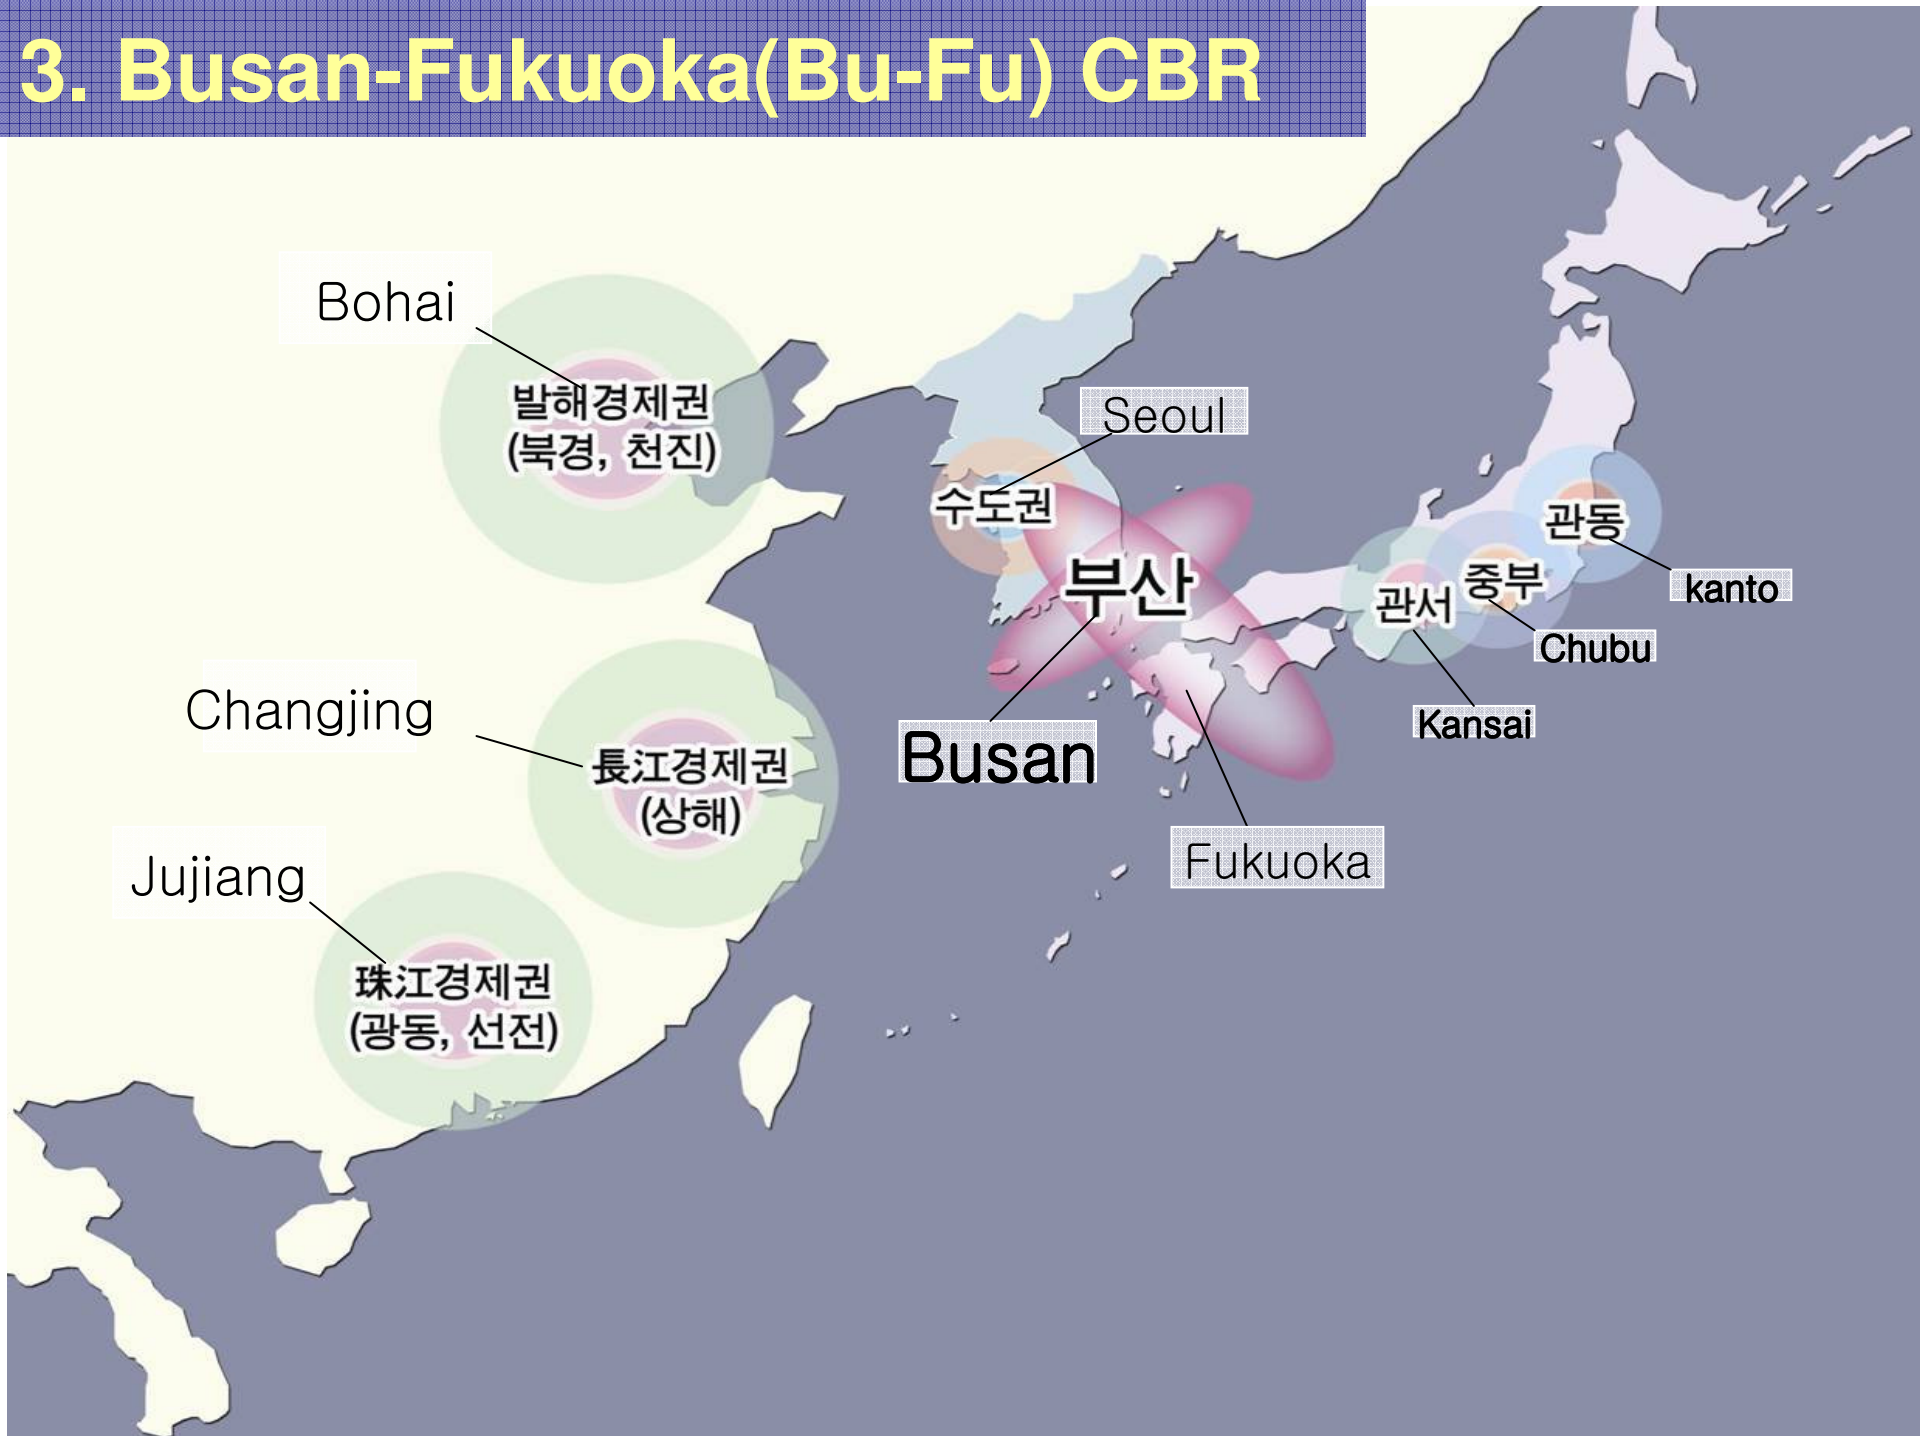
3. Busan-Fukuoka(Bu-Fu) CBR

Bohai

발해경제권
(북경, 천진)

Seoul

수도권

부산

관동

kanto

중부

관서

Chubu

Kansai

Busan

Changjing

長江경제권
(상해)

Fukuoka

Jujiang

珠江경제권
(광동, 선전)